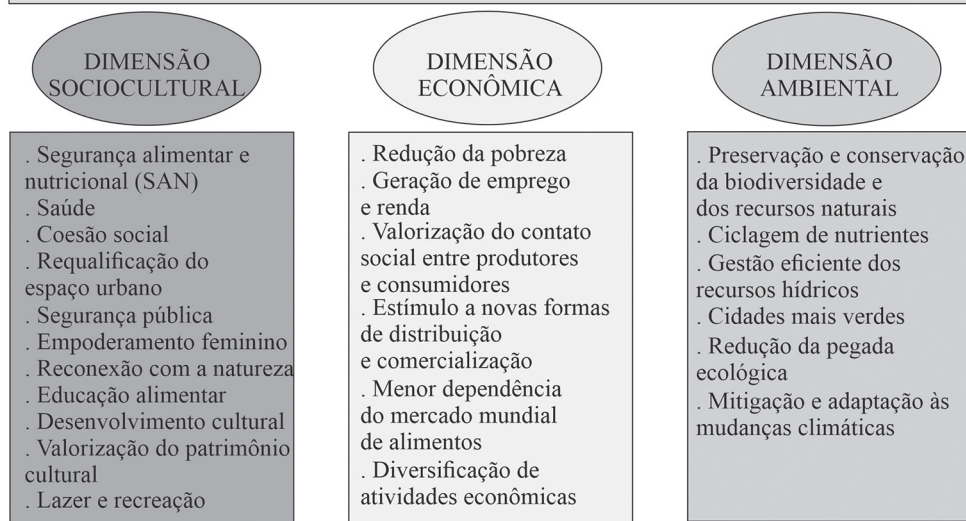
DIMENSÃO SOCIOCULTURAL

. Segurança alimentar e nutricional (SAN)
. Saúde
. Coesão social
. Requalificação do espaço urbano
. Segurança pública
. Empoderamento feminino
. Reconexão com a natureza
. Educação alimentar
. Desenvolvimento cultural
. Valorização do patrimônio cultural
. Lazer e recreação

DIMENSÃO ECONÔMICA

. Redução da pobreza
. Geração de emprego e renda
. Valorização do contato social entre produtores e consumidores
. Estímulo a novas formas de distribuição e comercialização
. Menor dependência do mercado mundial de alimentos
. Diversificação de atividades econômicas

DIMENSÃO AMBIENTAL

. Preservação e conservação da biodiversidade e dos recursos naturais
. Ciclagem de nutrientes
. Gestão eficiente dos recursos hídricos
. Cidades mais verdes
. Redução da pegada ecológica
. Mitigação e adaptação às mudanças climáticas